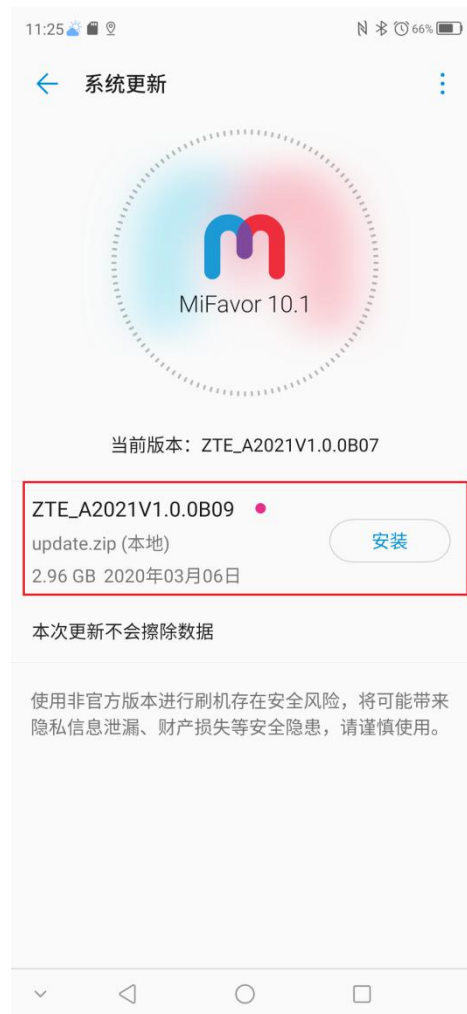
11:25 66%

系统更新

MiFavor 10.1

当前版本：ZTE_A2021V1.0.0B07

ZTE_A2021V1.0.0B09

update.zip (本地)

2.96 GB 2020年03月06日

安装

本次更新不会擦除数据

使用非官方版本进行刷机存在安全风险，将可能带来隐私信息泄漏、财产损失等安全隐患，请谨慎使用。